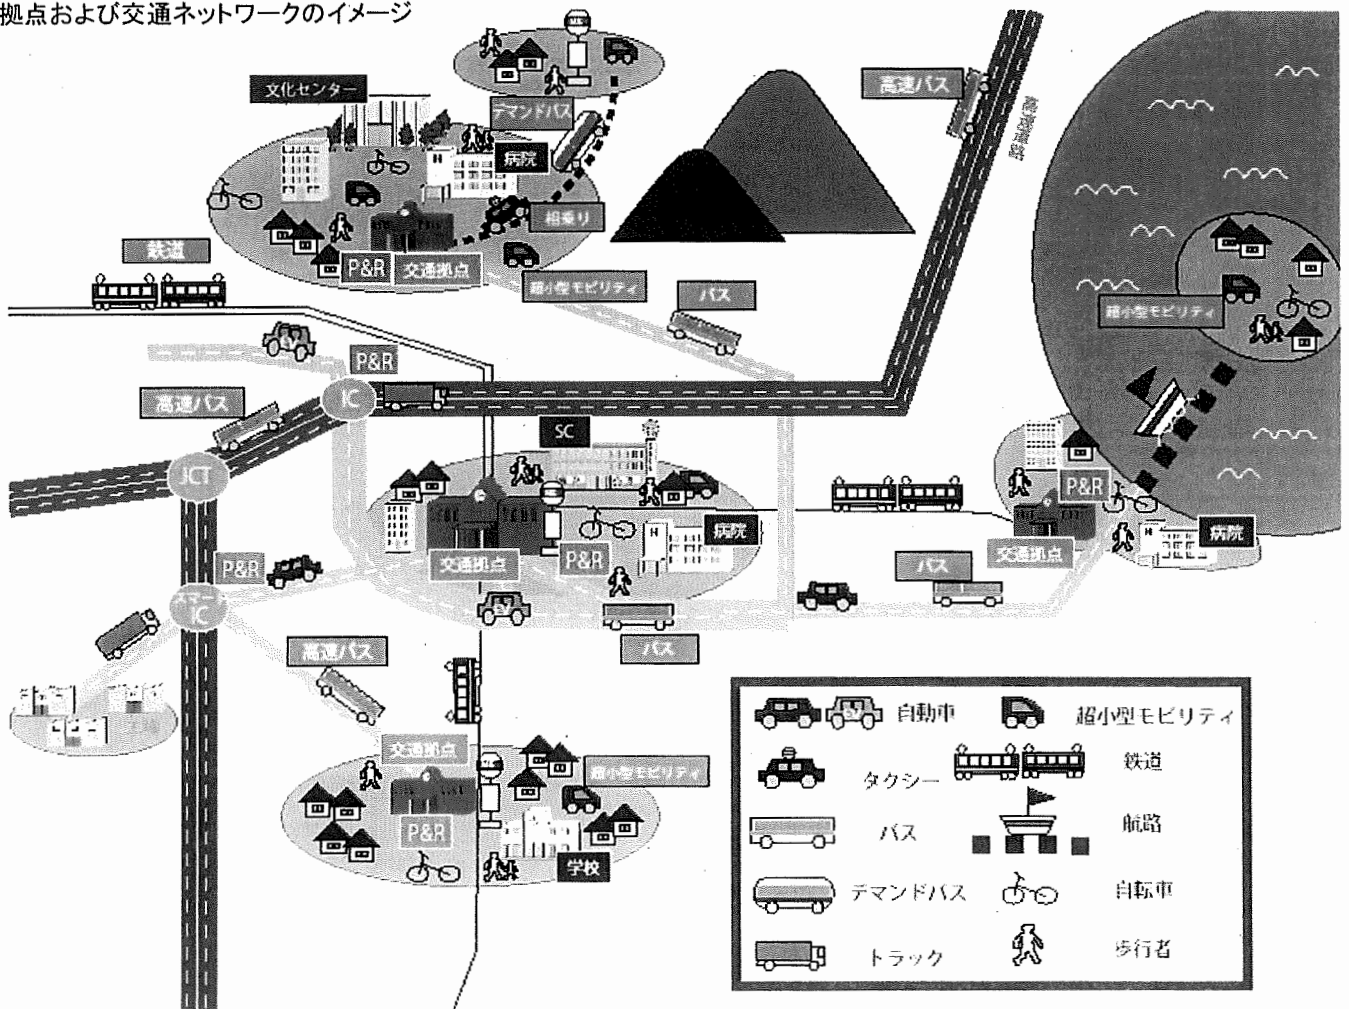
拠点および交通ネットワークのイメージ

文化センター

デマンドバス

病院

相乗り

P&R

交通拠点

超小型モビリティ

鉄道

高速バス

高速道路

バス

P&R

IC

高速バス

JCT

SC

P&R

交通拠点

P&R

病院

P&R

スマートIC

バス

バス

超小型モビリティ

P&R

交通拠点

病院

高速バス

交通拠点

超小型モビリティ

P&R

学校

自動車

超小型モビリティ

タクシー

鉄道

バス

航路

デマンドバス

自転車

トラック

歩行者